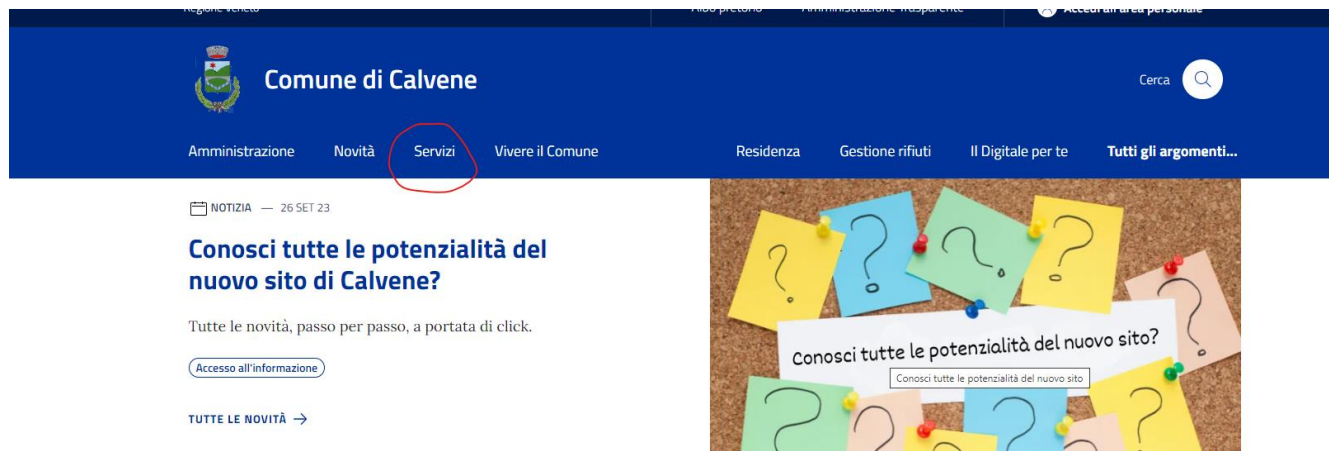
Regione Veneto

Albo pretorio

Amministrazione Trasparente

Accedi all'area personale

Comune di Calvene

Cerca

Amministrazione Novità Servizi Vivere il Comune

Residenza Gestione rifiuti Il Digitale per te Tutti gli argomenti...

NOTIZIA — 26 SET 23

Conosci tutte le potenzialità del nuovo sito di Calvene?

Tutte le novità, passo per passo, a portata di click.

Accesso all'informazione

TUTTE LE NOVITÀ →

Conosci tutte le potenzialità del nuovo sito?

Conosci tutte le potenzialità del nuovo sito